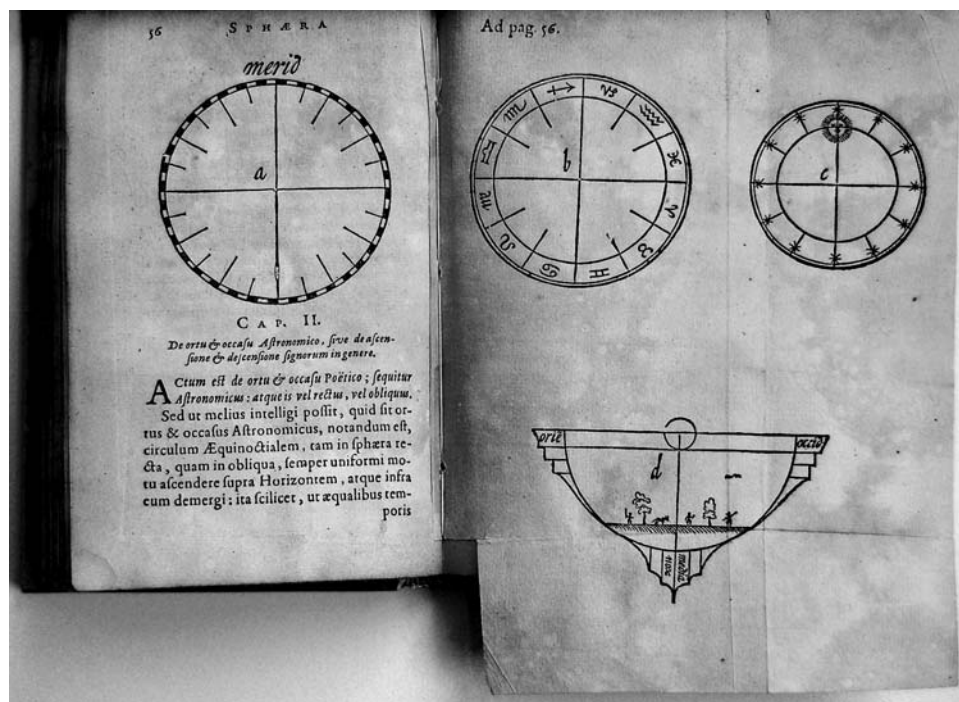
56 SPHÆRA

merid

a

CAP. II.

De ortu & occasu Astronomico, sive de ascensione & descensione signorum in genere.

ACtum est de ortu & occasu Poëtico; sequitur Astronomicus: atque is vel rectus, vel obliquus. Sed ut melius intelligi possit, quid sit ortus & occasus Astronomicus, notandum est, circulum Æquinoctialem, tam in sphæra recta, quam in obliqua, semper uniformi motu ascendere supra Horizontem, atque infra eum demergi: ita scilicet, ut æqualibus temporis

Ad pag. 56.

b

c

d

orie

occid

media